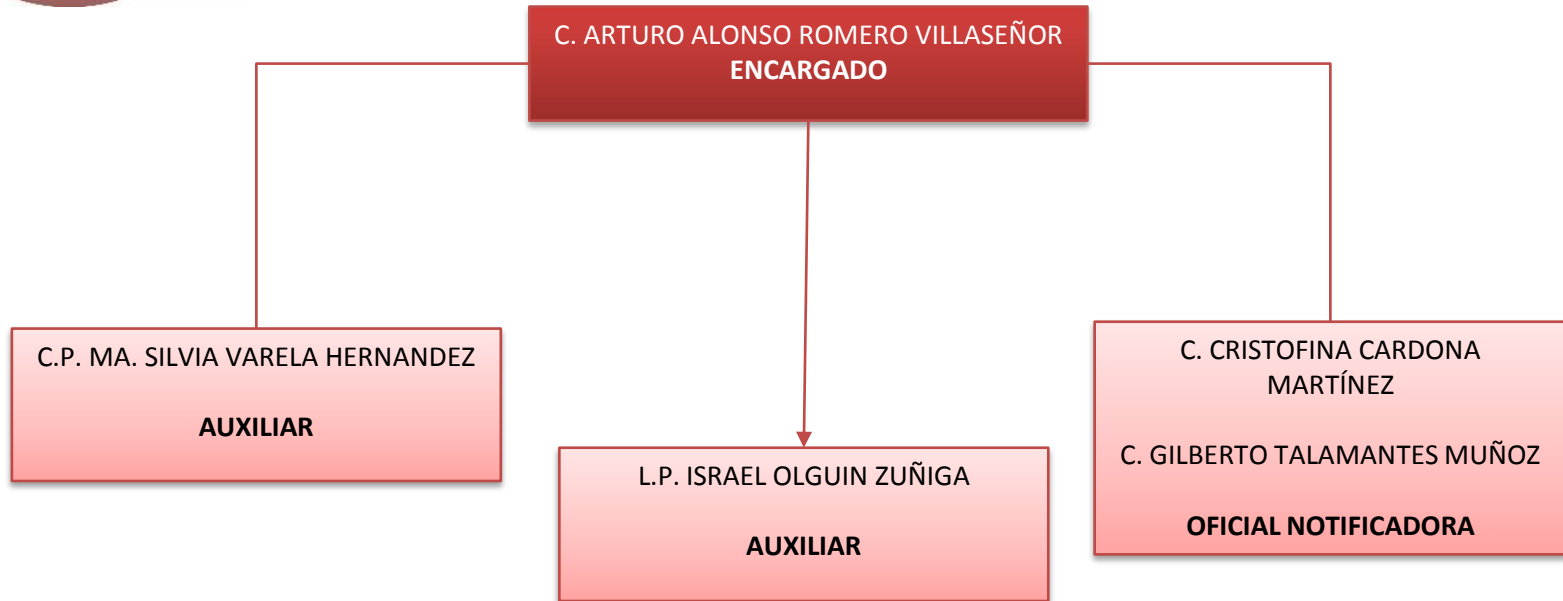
C. ARTURO ALONSO ROMERO VILLASEÑOR
**ENCARGADO**

C.P. MA. SILVIA VARELA HERNANDEZ

**AUXILIAR**

L.P. ISRAEL OLGUIN ZUÑIGA

**AUXILIAR**

C. CRISTOFINA CARDONA MARTÍNEZ

C. GILBERTO TALAMANTES MUÑOZ

**OFICIAL NOTIFICADORA**